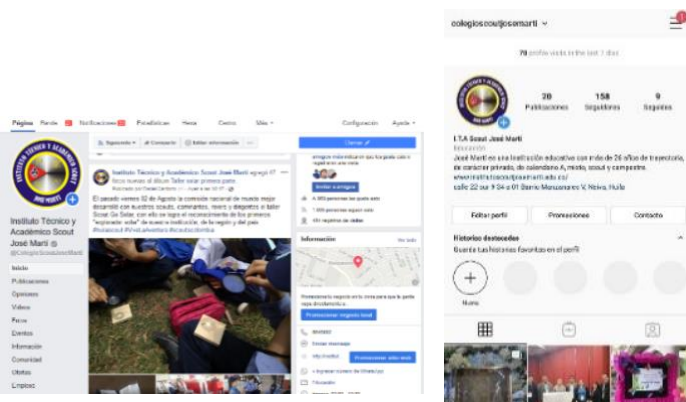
Página Bandeja Notificaciones Estadísticas Herramientas Centro Más Configuración Ayuda

Instituto Técnico y Académico Scout José Martí
@ColegioScoutJoseMarti

Inicio
Publicaciones
Opiniones
Videos
Fotos
Eventos
Información
Comunidad
Ofertas
Empleos

Siguiendo Compartir Editar información

Instituto Técnico y Académico Scout José Martí agregó 17 fotos nuevas al álbum Taller saber primero paso.

El pasado viernes 02 de Agosto la comisión nacional de mundo mejor desarrolló con nuestros scouts, caminantes, rovers y dirigentes el taller Scout Ge Sider, con ello se logra el reconocimiento de los primeros "explorador saber" de nuestra institución, de la región y del país

Invitar a amigos

4.365 personas les gusta esto
1.300 personas siguen esto
451 registros de visitas

Información

Promocionar negocio local

Enviar mensaje

Promocionar sitio web

colegioscoutjosemarti

78 perfiles vistos en los últimos 7 días

20 Publicaciones
158 Seguidores
9 Seguidos

I.T.A Scout José Martí
Educación
José Martí es una institución educativa con más de 26 años de trayectoria, de carácter privado, de calendario A, mixto, scout y campestre.
www.institutoscoutjosemarti.edu.co/
calle 22 sur # 34 a 01 Barrio Manzanares V, Neiva, Huila

Editar perfil
Promociones
Contacto

Historias destacadas
Guarda tus historias favoritas en el perfil

Nuevo